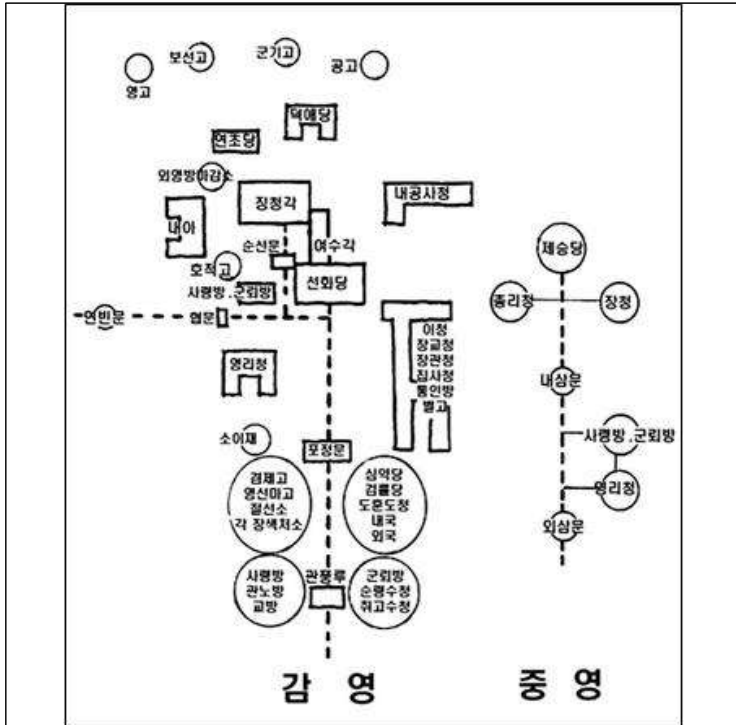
보선고
군기고
공고
영고
덕애당
연조당
외영방미감소
징청각
내공사정
내아
여수각
순신문
호적고
선화당
사령방 .군뢰방
연빈문
협문
이청
장교청
장관청
집사청
통인방
별고
영리청
소이재
포정문
겸제고
영신마고
절선소
각 장색처소
심약당
검률당
도훈도청
내국
외국
사령방
관노방
교방
관풍루
군뢰방
순령수청
취고수청
제승당
중군청
장청
내삼문
사령방 .군뢰방
영리청
외삼문
감 영
중 영